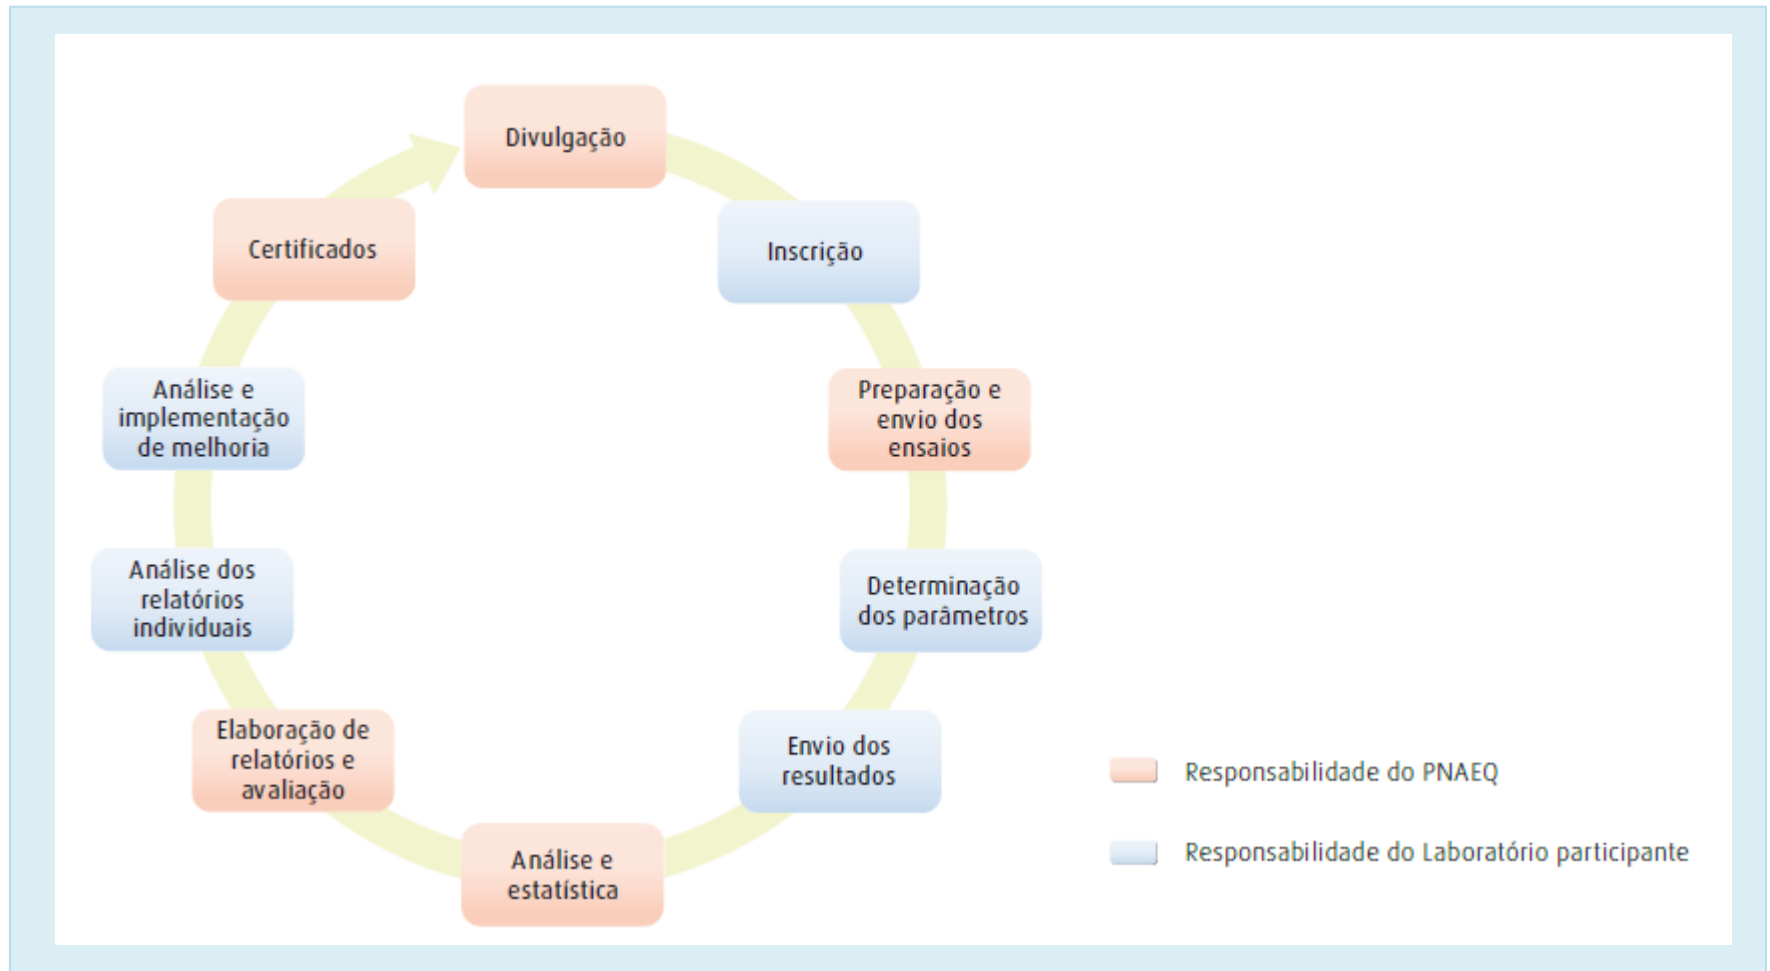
Divulgação

Inscrição

Preparação e envio dos ensaios

Determinação dos parâmetros

Envio dos resultados

Análise e estatística

Elaboração de relatórios e avaliação

Análise dos relatórios individuais

Análise e implementação de melhoria

Certificados

Responsabilidade do PNAEQ

Responsabilidade do Laboratório participante